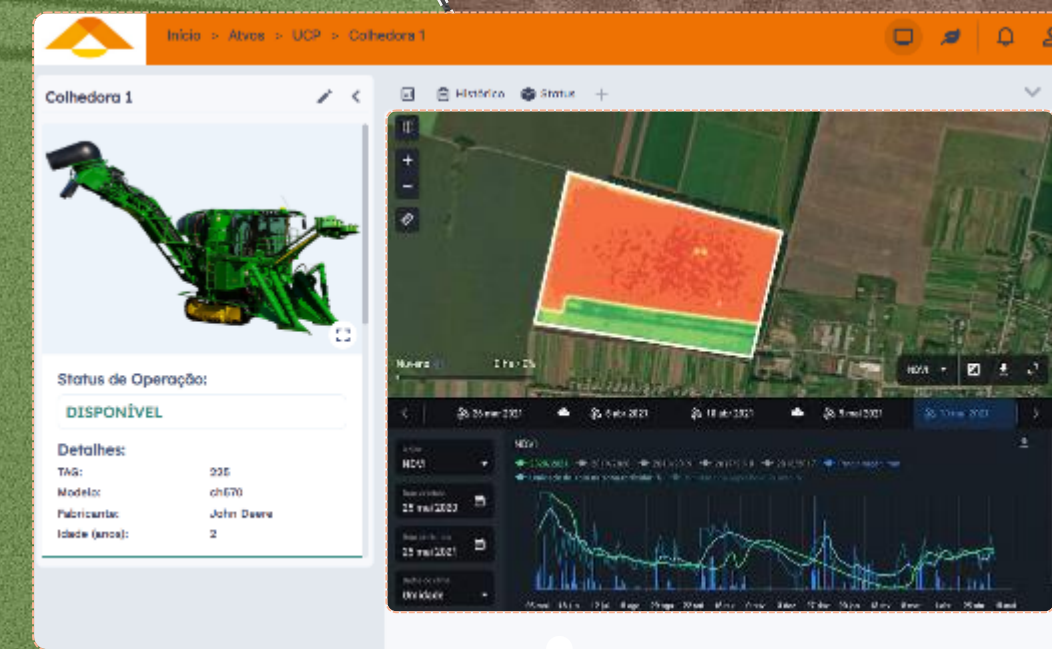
Início > Ativos > UCP > Colhedora 1

Colhedora 1

Status de Operação:

DISPONÍVEL

Detalhes:

TAG: 235
Modelo: ch570
Fabricante: John Deere
Idade (anos): 2

Histórico Status +

Nuvens 0% 0 ha - 0%

NDVI

25 mar 2021 6 abr 2021 18 abr 2021 5 mai 2021 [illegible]

Índice
NDVI

Data inicial
25 mai 2020

Data final
25 mai 2021

NDVI

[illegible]